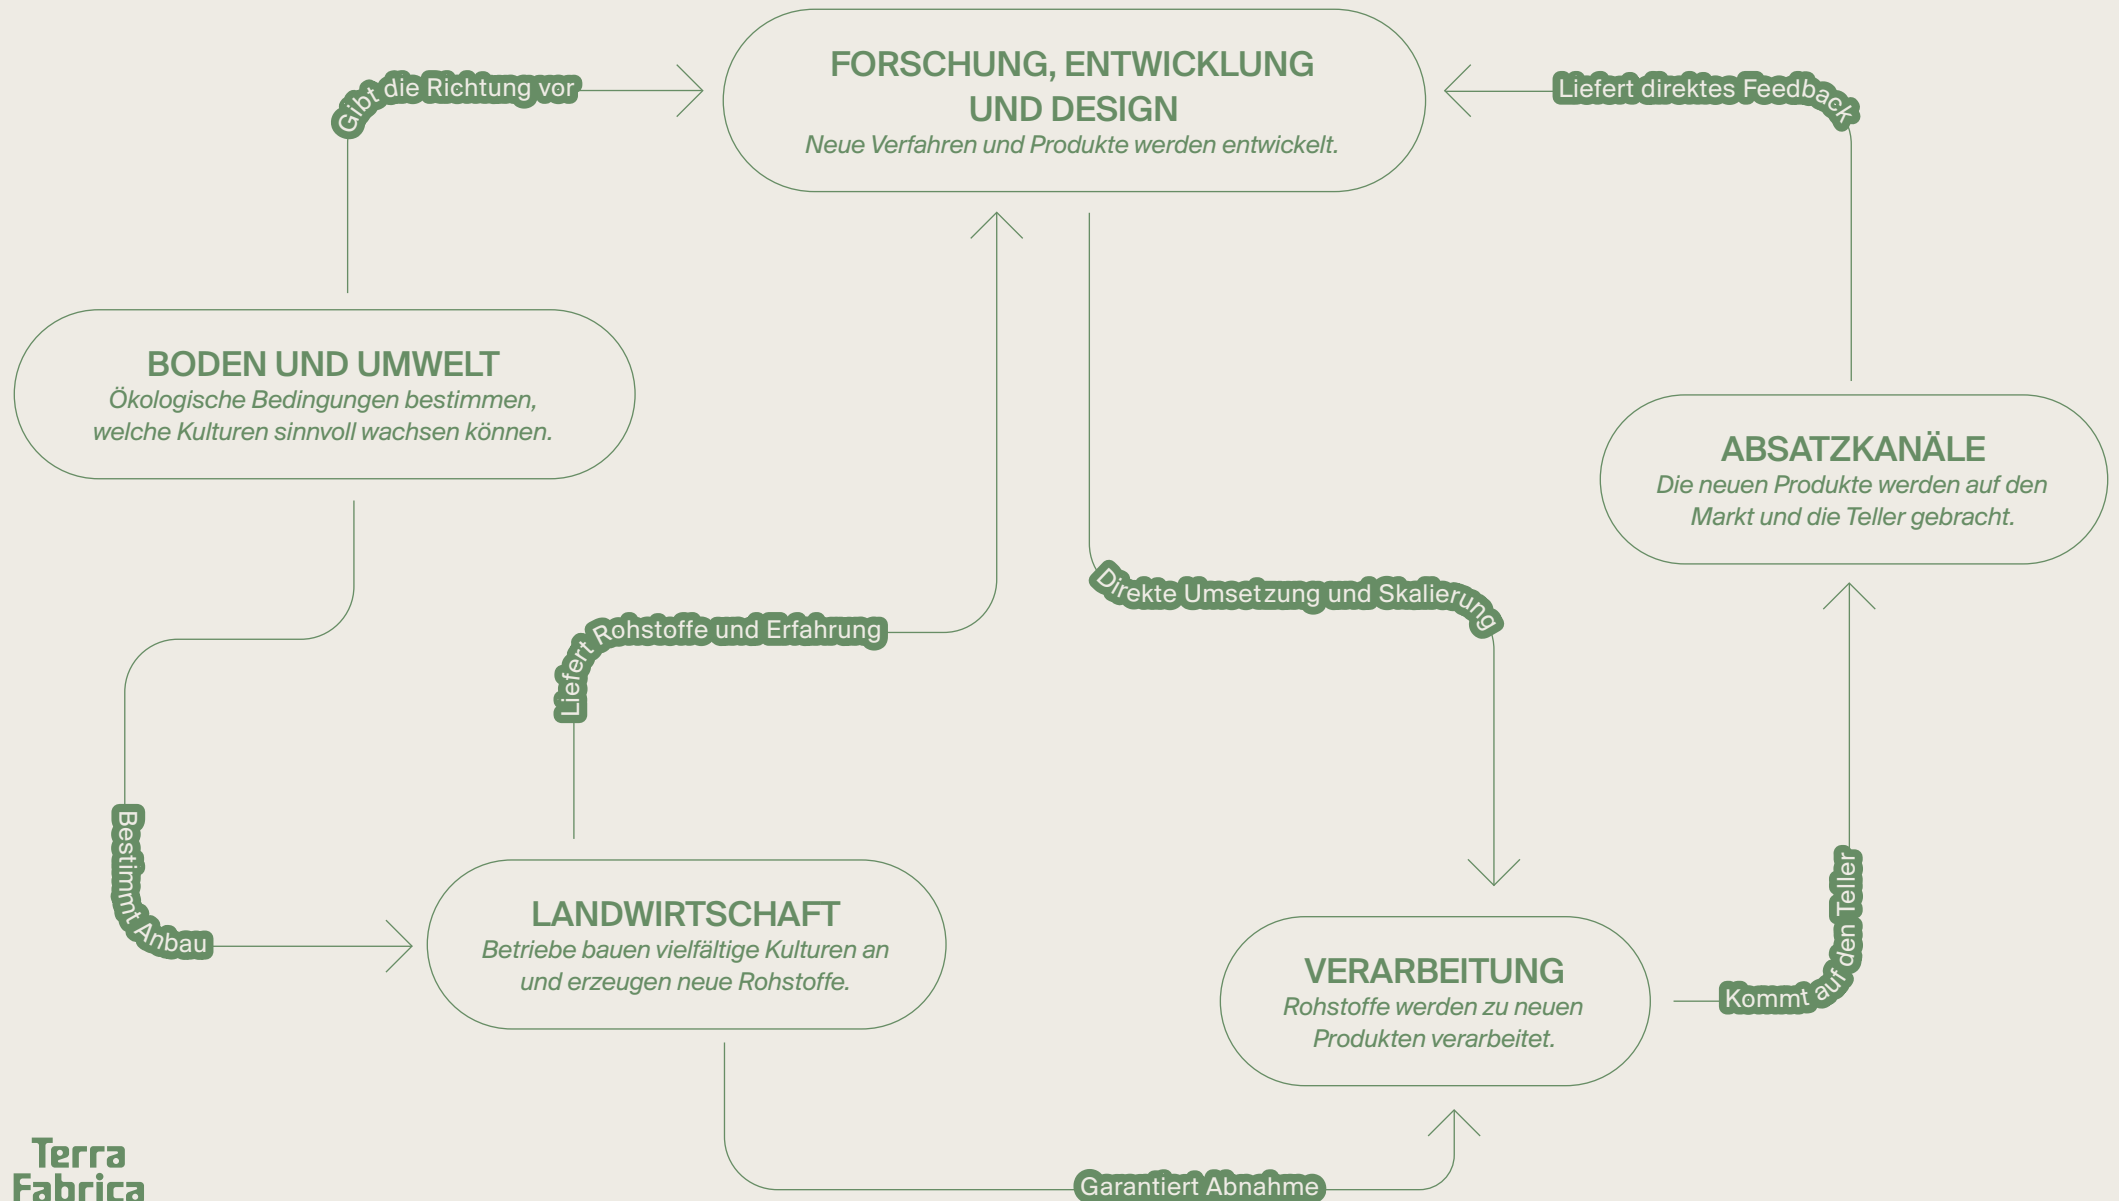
FORSCHUNG, ENTWICKLUNG UND DESIGN
Neue Verfahren und Produkte werden entwickelt.

Gibt die Richtung vor

Liefert direktes Feedback

BODEN UND UMWELT
Ökologische Bedingungen bestimmen, welche Kulturen sinnvoll wachsen können.

ABSATZKANÄLE
Die neuen Produkte werden auf den Markt und die Teller gebracht.

Liefert Rohstoffe und Erfahrung

Direkte Umsetzung und Skalierung

Bestimmt Anbau

LANDWIRTSCHAFT
Betriebe bauen vielfältige Kulturen an und erzeugen neue Rohstoffe.

VERARBEITUNG
Rohstoffe werden zu neuen Produkten verarbeitet.

Kommt auf den Teller

Garantiert Abnahme

Terra Fabrica